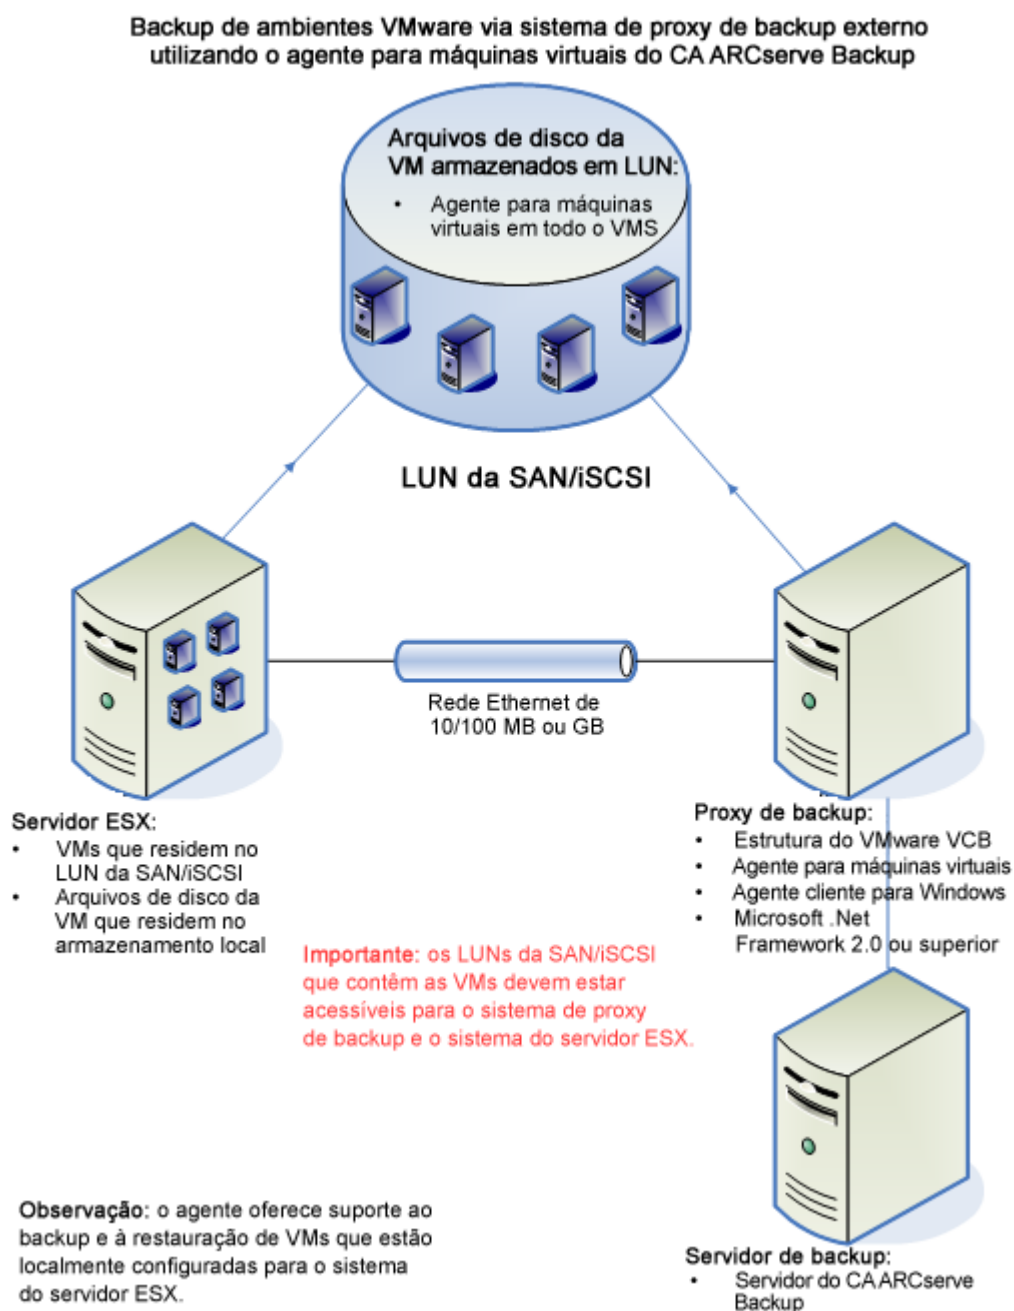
Backup de ambientes VMware via sistema de proxy de backup externo utilizando o agente para máquinas virtuais do CA ARCserve Backup

Arquivos de disco da VM armazenados em LUN:
• Agente para máquinas virtuais em todo o VMS

LUN da SAN/iSCSI

Rede Ethernet de 10/100 MB ou GB

Servidor ESX:
• VMs que residem no LUN da SAN/iSCSI
• Arquivos de disco da VM que residem no armazenamento local

Proxy de backup:
• Estrutura do VMware VCB
• Agente para máquinas virtuais
• Agente cliente para Windows
• Microsoft .Net Framework 2.0 ou superior

Importante: os LUNs da SAN/iSCSI que contêm as VMs devem estar acessíveis para o sistema de proxy de backup e o sistema do servidor ESX.

Observação: o agente oferece suporte ao backup e à restauração de VMs que estão localmente configuradas para o sistema do servidor ESX.

Servidor de backup:
• Servidor do CA ARCserve Backup